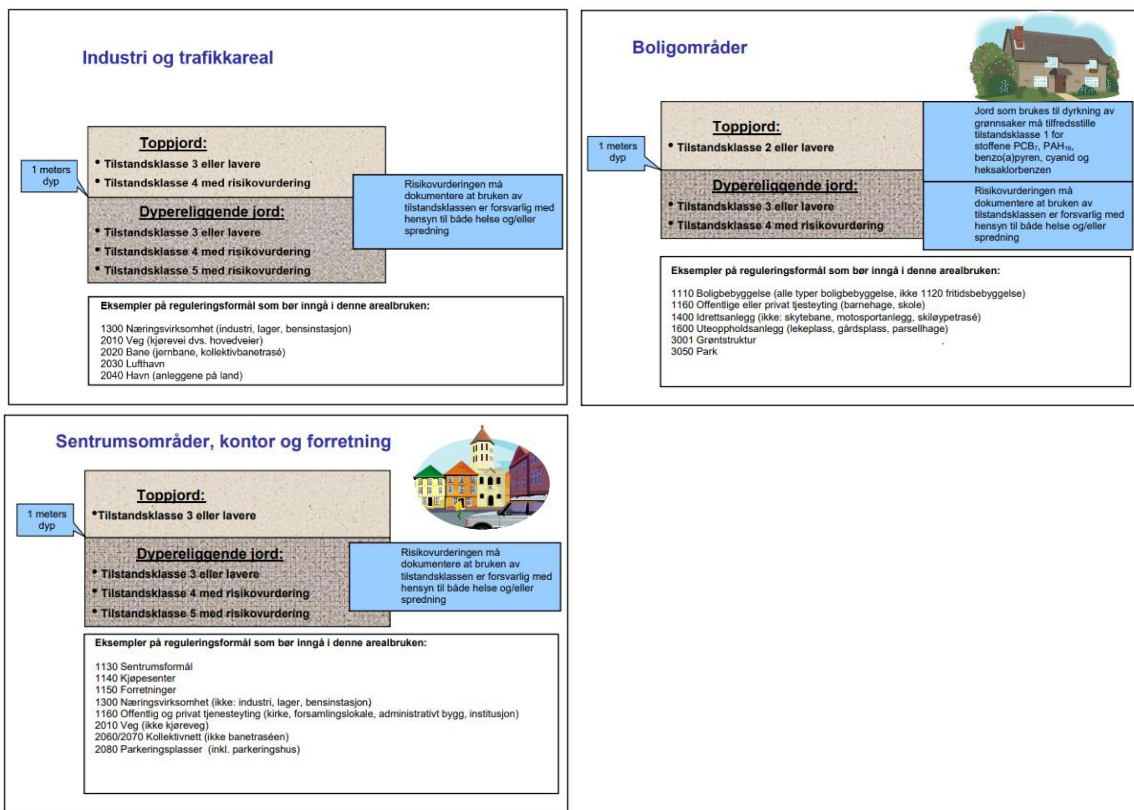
Industri og trafikkareal

1 meters dyp

Toppjord:
• Tilstandsklasse 3 eller lavere
• Tilstandsklasse 4 med risikovurdering

Risikovurderingen må dokumentere at bruken av tilstandsklassen er forsvarlig med hensyn til både helse og/eller spredning

Dypereliggende jord:
• Tilstandsklasse 3 eller lavere
• Tilstandsklasse 4 med risikovurdering
• Tilstandsklasse 5 med risikovurdering

Eksempler på reguleringsformål som bør inngå i denne arealbruken:

1300 Næringsvirksomhet (industri, lager, bensinstasjon)
2010 Veg (kjørevei dvs. hovedveier)
2020 Bane (jernbane, kollektivbanetrasé)
2030 Lufthavn
2040 Havn (anleggene på land)

Boligområder

1 meters dyp

Toppjord:
• Tilstandsklasse 2 eller lavere

Jord som brukes til dyrkning av grønnsaker må tilfredsstille tilstandsklasse 1 for stoffene PCB$_7$, PAH$_{16}$, benzo(a)pyren, cyanid og heksaklorbenzen

Dypereliggende jord:
• Tilstandsklasse 3 eller lavere
• Tilstandsklasse 4 med risikovurdering

Risikovurderingen må dokumentere at bruken av tilstandsklassen er forsvarlig med hensyn til både helse og/eller spredning

Eksempler på reguleringsformål som bør inngå i denne arealbruken:

1110 Boligbebyggelse (alle typer boligbebyggelse, ikke 1120 fritidsbebyggelse)
1160 Offentlige eller privat tjesteyting (barnehage, skole)
1400 Idrettsanlegg (ikke: skytebane, motosportanlegg, skiløypetrasé)
1600 Uteoppholdsanlegg (lekeplass, gårdsplass, parsellhage)
3001 Grøntstruktur
3050 Park

Sentrumsområder, kontor og forretning

1 meters dyp

Toppjord:
•Tilstandsklasse 3 eller lavere

Dypereliggende jord:
• Tilstandsklasse 3 eller lavere
• Tilstandsklasse 4 med risikovurdering
• Tilstandsklasse 5 med risikovurdering

Risikovurderingen må dokumentere at bruken av tilstandsklassen er forsvarlig med hensyn til både helse og/eller spredning

Eksempler på reguleringsformål som bør inngå i denne arealbruken:

1130 Sentrumsformål
1140 Kjøpesenter
1150 Forretninger
1300 Næringsvirksomhet (ikke: industri, lager, bensinstasjon)
1160 Offentlig og privat tjenesteyting (kirke, forsamlingslokale, administrativt bygg, institusjon)
2010 Veg (ikke kjøreveg)
2060/2070 Kollektivnett (ikke banetraséen)
2080 Parkeringsplasser (inkl. parkeringshus)